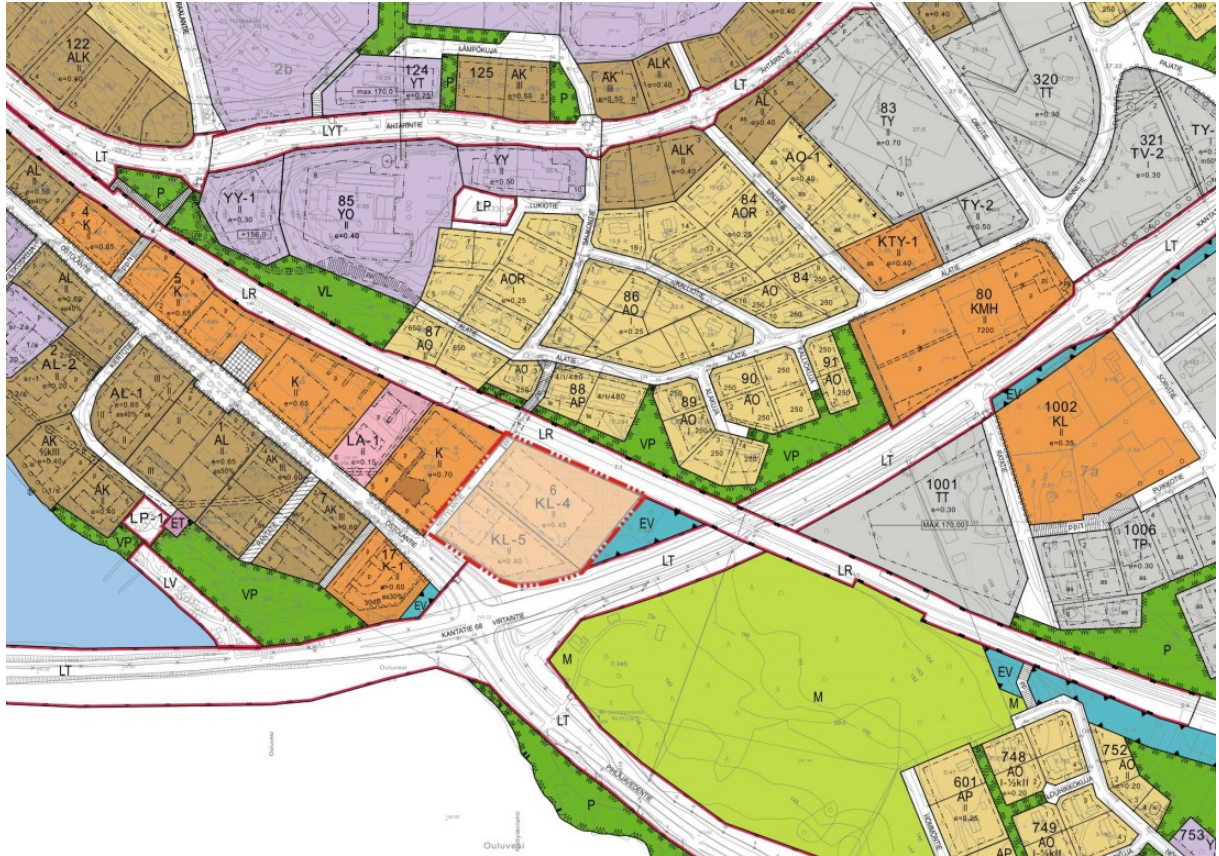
122
ALK
II
e=0.40

2b

124
YT
max 170,0
e=0.25

125
AK
III
e=0.50

AK
III
e=0.50

ALK
II
e=0.40

LÄMPÖKUJA

LT

320
TT

PAJATIE

LYT

ÄHTÄRINTIE

83
TY
e=0.70

1b

321
TV-2

TY-

LT

AL
II
e=0.40

AO-1
II
e=0.40

ALK
II
e=0.40

AL
II
e=0.50

YY
II
e=0.50

YY-1
II
e=0.30

85
YO
II
e=0.40

LP

LUKIOTIE

84
AOR
e=0.25

TY-2
II
e=0.50

KTY-1
II
e=0.40

LT

4
K
e=0.65

P

VL

AOR
e=0.25

86
AO
e=0.25

AO

84

ALATIE

80
KMH
II
7200

AL
II
e=0.60

5
K
e=0.65

LR

KILLITIE

2
AL-2

87
AO

AO

88
AP

90
AO
I

91
AO

EV

1002
KL
II
e=0.35

7a

AL-1
II
e=0.65

AL
II
e=0.65

K
II
e=0.65

LA-1
II
e=0.15

K
II
e=0.70

LR

89
AO

VP

VP

LT

AK
III
e=0.40

AK

AK
III
e=0.60

7
AK
III
e=0.60

6
KL-4
II
e=0.40

KL-5
II
e=0.40

EV

1001
TT
e=0.30
MAX 170,00

1006
TP
e=0.30

PURKKOTIE

LP-1

ET

VP

17
K-1
II
e=0.60

EV

LT

LR

LV

VP

KANTATIE 68 VIRTAINTIE

M

M

P

EV

LT

Oulujärvi

Ouluvesi

LT

748
AO
I-½kII
e=0.20

752
AO
II
e=0.20

601
AP
II
e=0.25

749
AO
I-½kII

753

P

P

AP